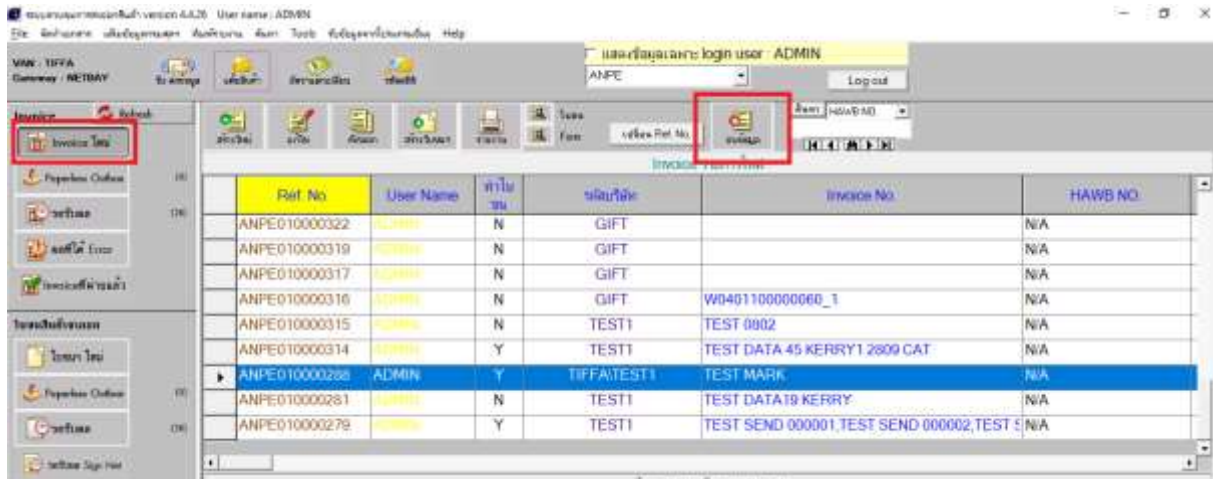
ระบบงานใบขนสินค้า version 4.4.26 User name : ADMIN
File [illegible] Tools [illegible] Help

VAN : TIFFA
Gateway : NETBAY

แสดงข้อมูลเฉพาะ login user : ADMIN
ANPE
Log out

Invoice Refresh
Invoice ใหม่
Paperless Online
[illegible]
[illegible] Error
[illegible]
ใบขนสินค้าขาออก
ใบขนฯ ใหม่
Paperless Online
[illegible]
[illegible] Sign Her

Save
Form
เปลี่ยน Ref. No.
HAWB NO

Invoice

| Ref. No. | User Name | ทำใบขน | รหัสบริษัท | Invoice No. | HAWB NO. |
|---|---|---|---|---|---|
| ANPE010000322 | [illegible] | N | GIFT | | N/A |
| ANPE010000319 | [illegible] | N | GIFT | | N/A |
| ANPE010000317 | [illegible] | N | GIFT | | N/A |
| ANPE010000316 | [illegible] | N | GIFT | W0401100000060_1 | N/A |
| ANPE010000315 | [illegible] | N | TEST1 | TEST 0802 | N/A |
| ANPE010000314 | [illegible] | Y | TEST1 | TEST DATA 45 KERRY1 2809 CAT | N/A |
| ANPE010000288 | ADMIN | Y | TIFFA\TEST1 | TEST MARK | N/A |
| ANPE010000281 | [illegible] | N | TEST1 | TEST DATA19 KERRY | N/A |
| ANPE010000279 | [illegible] | Y | TEST1 | TEST SEND 000001,TEST SEND 000002,TEST S | N/A |